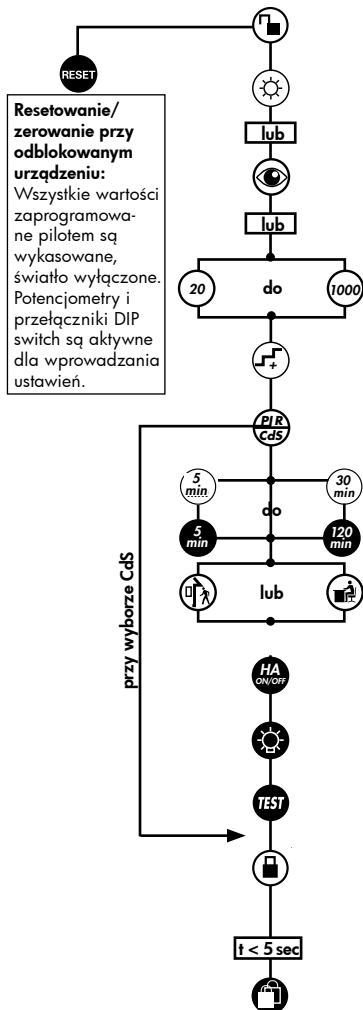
RESET

**Resetowanie/ zerowanie przy odblokowanym urządzeniu:** Wszystkie wartości zaprogramowane pilotem są wykasowane, światło wyłączone. Potencjometry i przełączniki DIP switch są aktywne dla wprowadzania ustawień.

lub

lub

20 do 1000

PIR CdS

5 min do 30 min

5 min 120 min

lub

przy wyborze CdS

HA ON/OFF

TEST

t < 5 sec